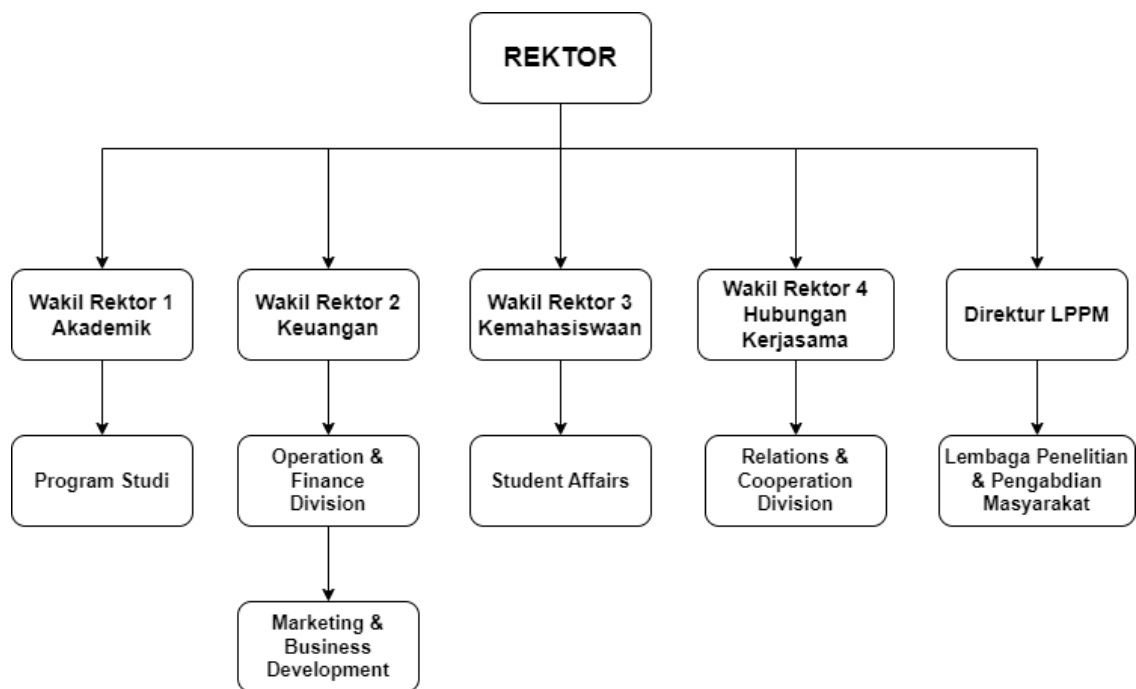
REKTOR

Wakil Rektor 1 Akademik

Wakil Rektor 2 Keuangan

Wakil Rektor 3 Kemahasiswaan

Wakil Rektor 4 Hubungan Kerjasama

Direktur LPPM

Program Studi

Operation & Finance Division

Student Affairs

Relations & Cooperation Division

Lembaga Penelitian & Pengabdian Masyarakat

Marketing & Business Development